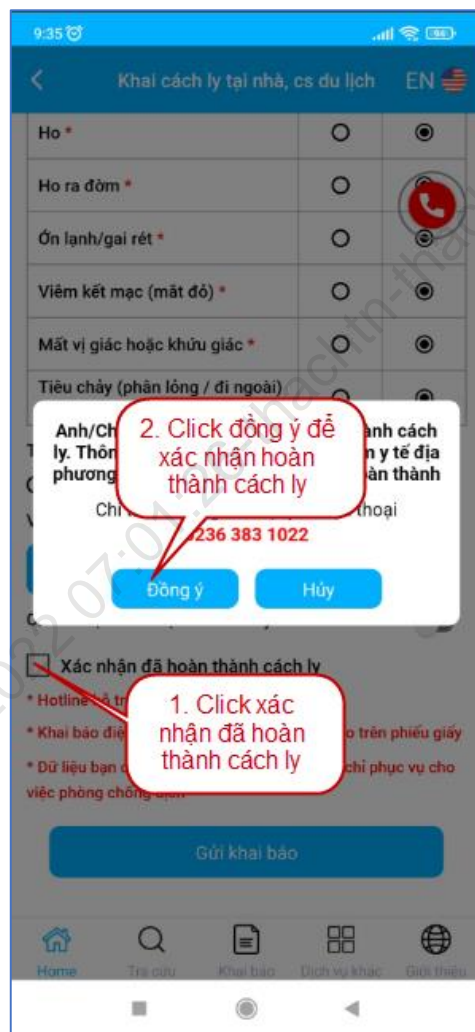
9:35

Khai cách ly tại nhà, cs du lịch

EN

Ho *

Ho ra đờm *

Ớn lạnh/gai rét *

Viêm kết mạc (mắt đỏ) *

Mất vị giác hoặc khứu giác *

Tiêu chảy (phân lỏng / đi ngoài)

Anh/Ch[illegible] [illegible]ành cách ly. Thôn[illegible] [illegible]n y tế địa phương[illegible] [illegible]àn thành

Chi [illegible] thoại

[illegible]236 383 1022

2. Click đồng ý để xác nhận hoàn thành cách ly

Đồng ý

Hủy

Xác nhận đã hoàn thành cách ly

* Hotline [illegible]

* Khai báo điệ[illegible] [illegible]o trên phiếu giấy

* Dữ liệu bạn c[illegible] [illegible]chỉ phục vụ cho việc phòng chống dịch

1. Click xác nhận đã hoàn thành cách ly

Gửi khai báo

Home

Tra cứu

Khai báo

Dịch vụ khác

Giới thiệu